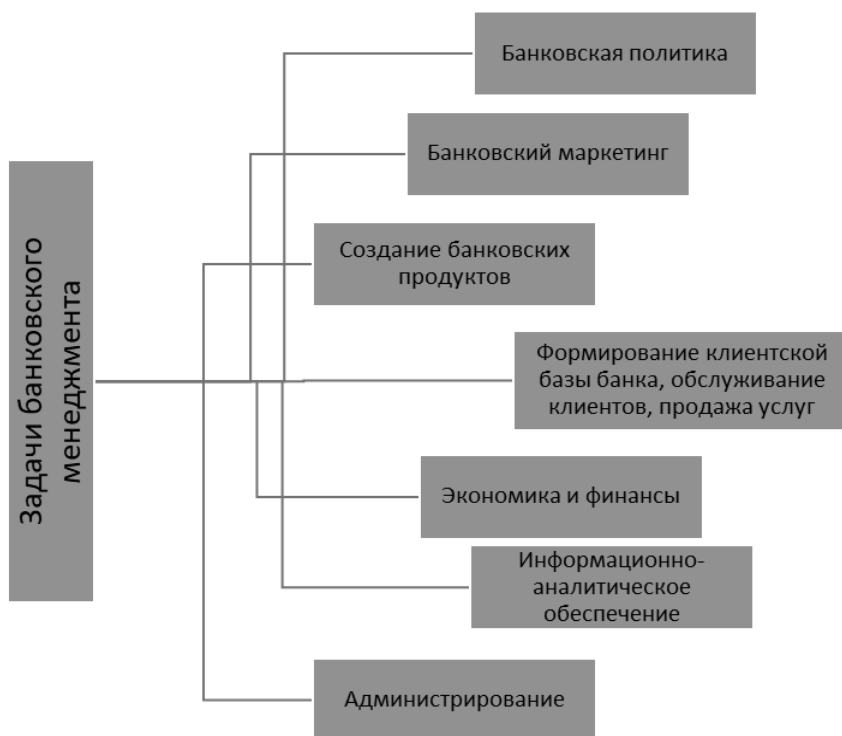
Задачи банковского менеджмента

Банковская политика

Банковский маркетинг

Создание банковских продуктов

Формирование клиентской базы банка, обслуживание клиентов, продажа услуг

Экономика и финансы

Информационно-аналитическое обеспечение

Администрирование